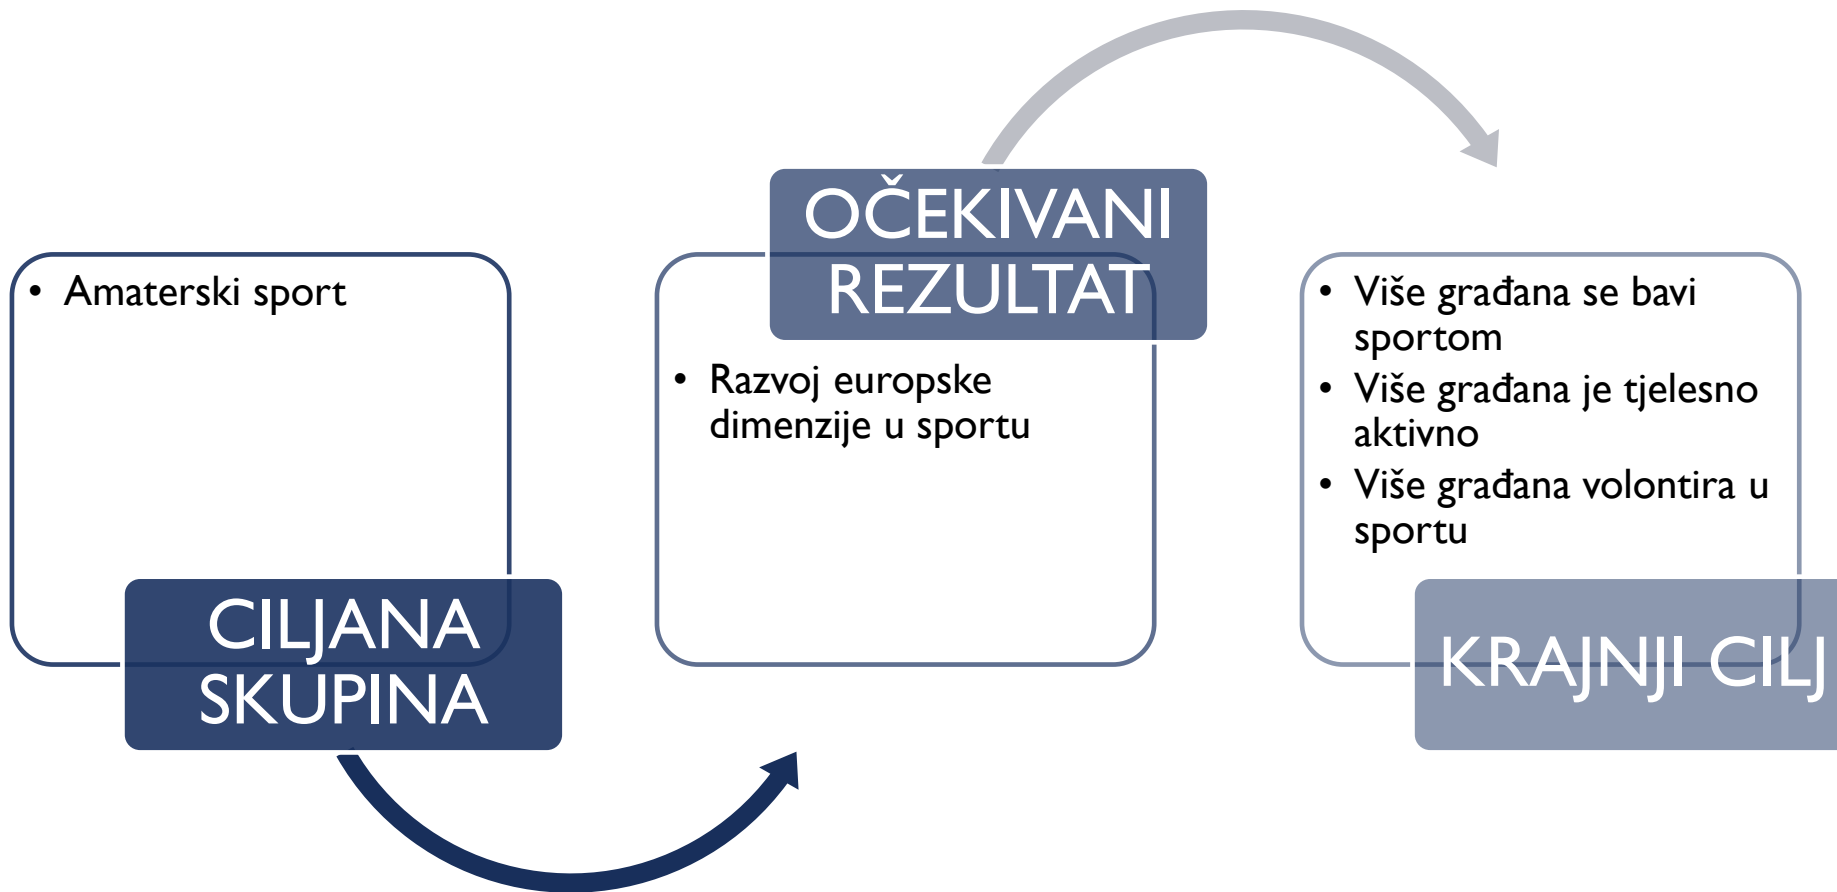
• Amaterski sport

CILJANA SKUPINA

OČEKIVANI REZULTAT

• Razvoj europske dimenzije u sportu

• Više građana se bavi sportom
• Više građana je tjelesno aktivno
• Više građana volontira u sportu

KRAJNJI CILJ